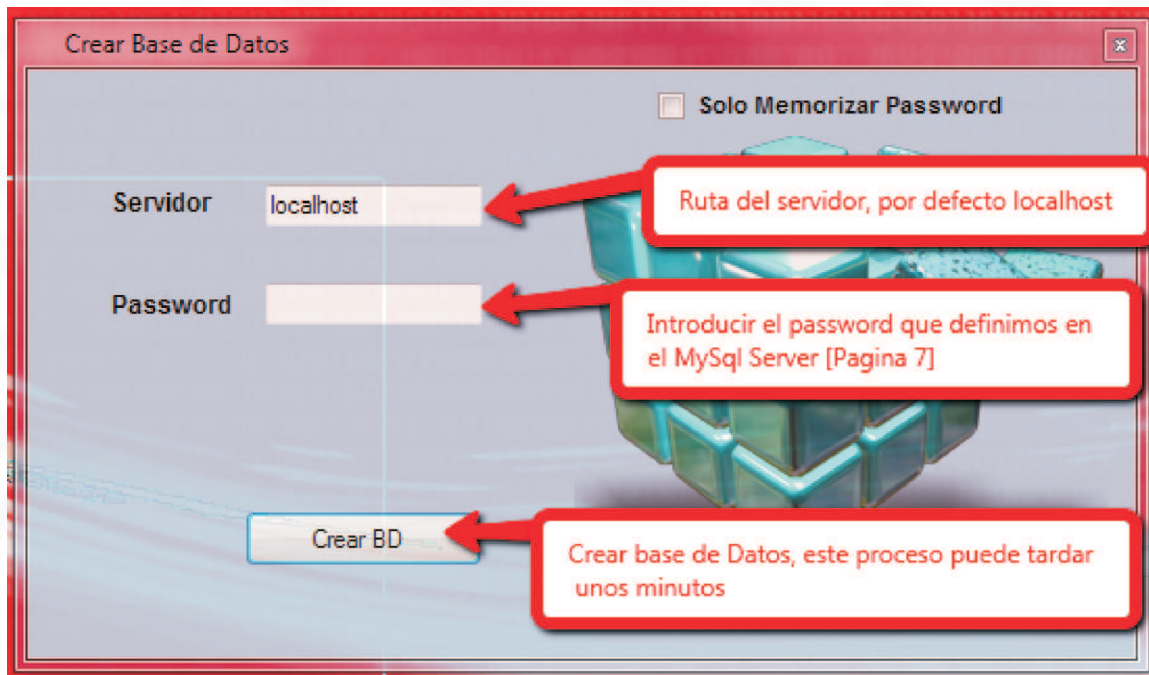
Crear Base de Datos

x

Solo Memorizar Password

Servidor localhost

Ruta del servidor, por defecto localhost

Password

Introducir el password que definimos en el MySql Server [Pagina 7]

Crear BD

Crear base de Datos, este proceso puede tardar unos minutos